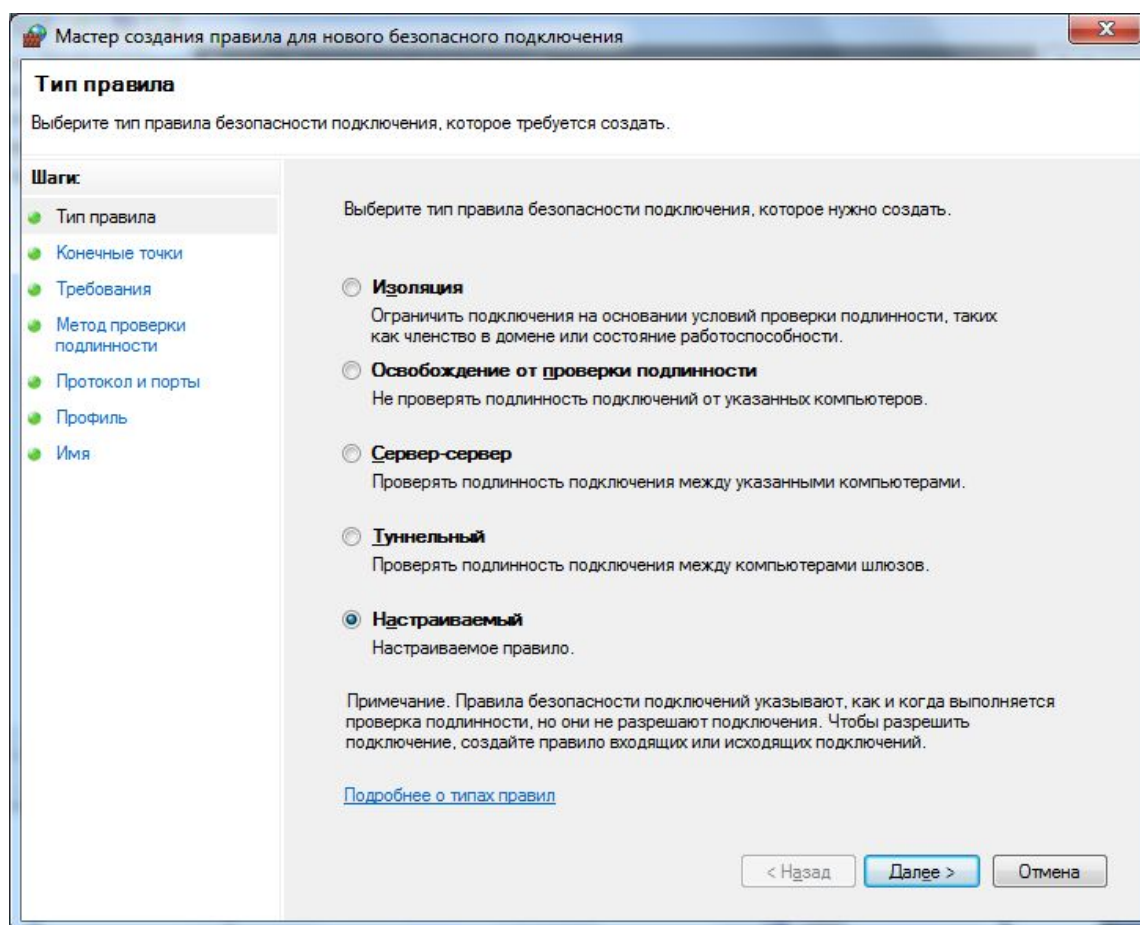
Мастер создания правила для нового безопасного подключения

Тип правила

Выберите тип правила безопасности подключения, которое требуется создать.

Шаги:

Тип правила

Конечные точки

Требования

Метод проверки подлинности

Протокол и порты

Профиль

Имя

Выберите тип правила безопасности подключения, которое нужно создать.

Изоляция

Ограничить подключения на основании условий проверки подлинности, таких как членство в домене или состояние работоспособности.

Освобождение от проверки подлинности

Не проверять подлинность подключений от указанных компьютеров.

Сервер-сервер

Проверять подлинность подключения между указанными компьютерами.

Туннельный

Проверять подлинность подключения между компьютерами шлюзов.

Настраиваемый

Настраиваемое правило.

Примечание. Правила безопасности подключений указывают, как и когда выполняется проверка подлинности, но они не разрешают подключения. Чтобы разрешить подключение, создайте правило входящих или исходящих подключений.

Подробнее о типах правил

< Назад

Далее >

Отмена